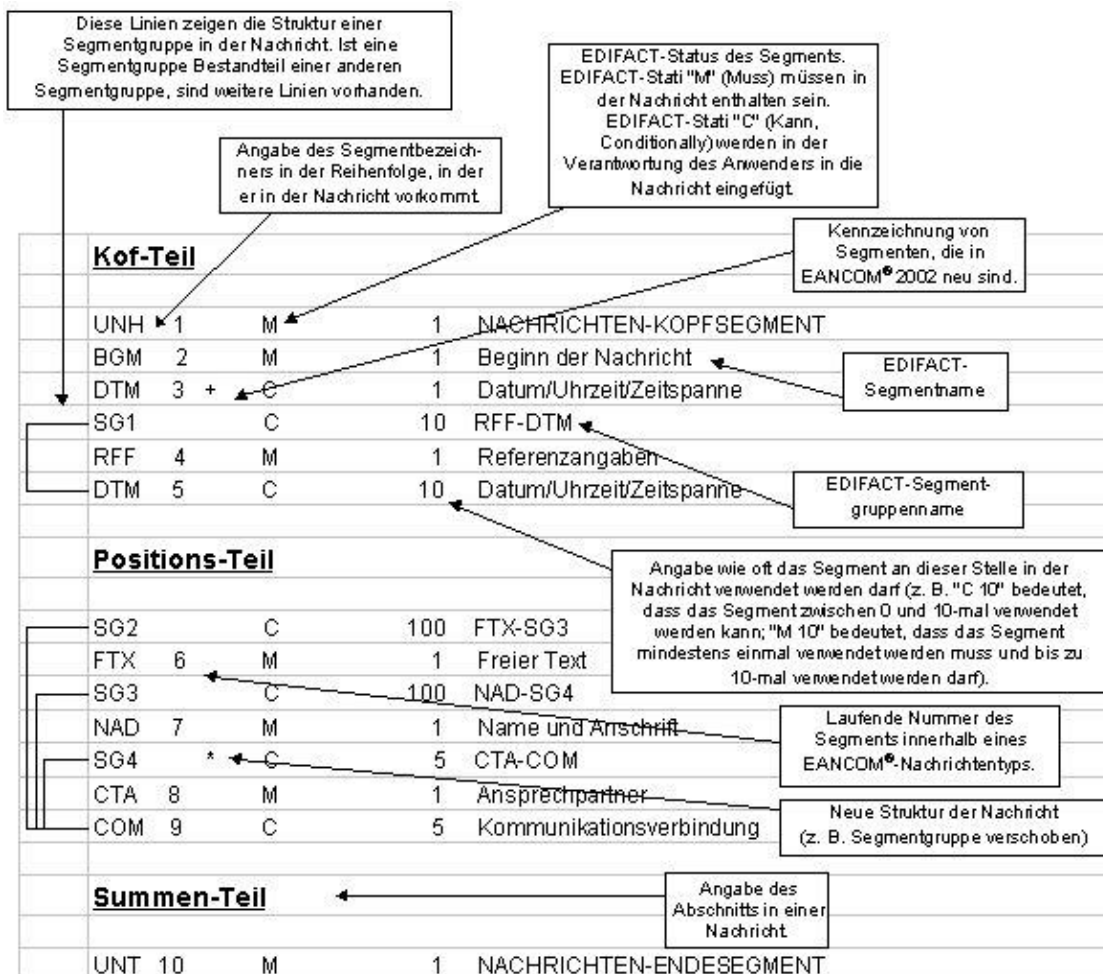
Diese Linien zeigen die Struktur einer Segmentgruppe in der Nachricht. Ist eine Segmentgruppe Bestandteil einer anderen Segmentgruppe, sind weitere Linien vorhanden.

EDIFACT-Status des Segments. EDIFACT-Stati "M" (Muss) müssen in der Nachricht enthalten sein. EDIFACT-Stati "C" (Kann, Conditionally) werden in der Verantwortung des Anwenders in die Nachricht eingefügt.

Angabe des Segmentbezeichners in der Reihenfolge, in der er in der Nachricht vorkommt.

Kennzeichnung von Segmenten, die in EANCOM® 2002 neu sind.

**Kof-Teil**

| | | | | |
|---|---|---|---|---|
| UNH | 1 | M | 1 | NACHRICHTEN-KOPFSEGMENT |
| BGM | 2 | M | 1 | Beginn der Nachricht |
| DTM | 3 + | C | 1 | Datum/Uhrzeit/Zeitspanne |
| SG1 | | C | 10 | RFF-DTM |
| RFF | 4 | M | 1 | Referenzangaben |
| DTM | 5 | C | 10 | Datum/Uhrzeit/Zeitspanne |

EDIFACT-Segmentname

EDIFACT-Segmentgruppenname

**Positions-Teil**

Angabe wie oft das Segment an dieser Stelle in der Nachricht verwendet werden darf (z. B. "C 10" bedeutet, dass das Segment zwischen 0 und 10-mal verwendet werden kann; "M 10" bedeutet, dass das Segment mindestens einmal verwendet werden muss und bis zu 10-mal verwendet werden darf).

| | | | | |
|---|---|---|---|---|
| SG2 | | C | 100 | FTX-SG3 |
| FTX | 6 | M | 1 | Freier Text |
| SG3 | | C | 100 | NAD-SG4 |
| NAD | 7 | M | 1 | Name und Anschrift |
| SG4 | * | C | 5 | CTA-COM |
| CTA | 8 | M | 1 | Ansprechpartner |
| COM | 9 | C | 5 | Kommunikationsverbindung |

Laufende Nummer des Segments innerhalb eines EANCOM®-Nachrichtentyps.

Neue Struktur der Nachricht (z. B. Segmentgruppe verschoben)

**Summen-Teil**

Angabe des Abschnitts in einer Nachricht.

| | | | | |
|---|---|---|---|---|
| UNT | 10 | M | 1 | NACHRICHTEN-ENDESEGMENT |